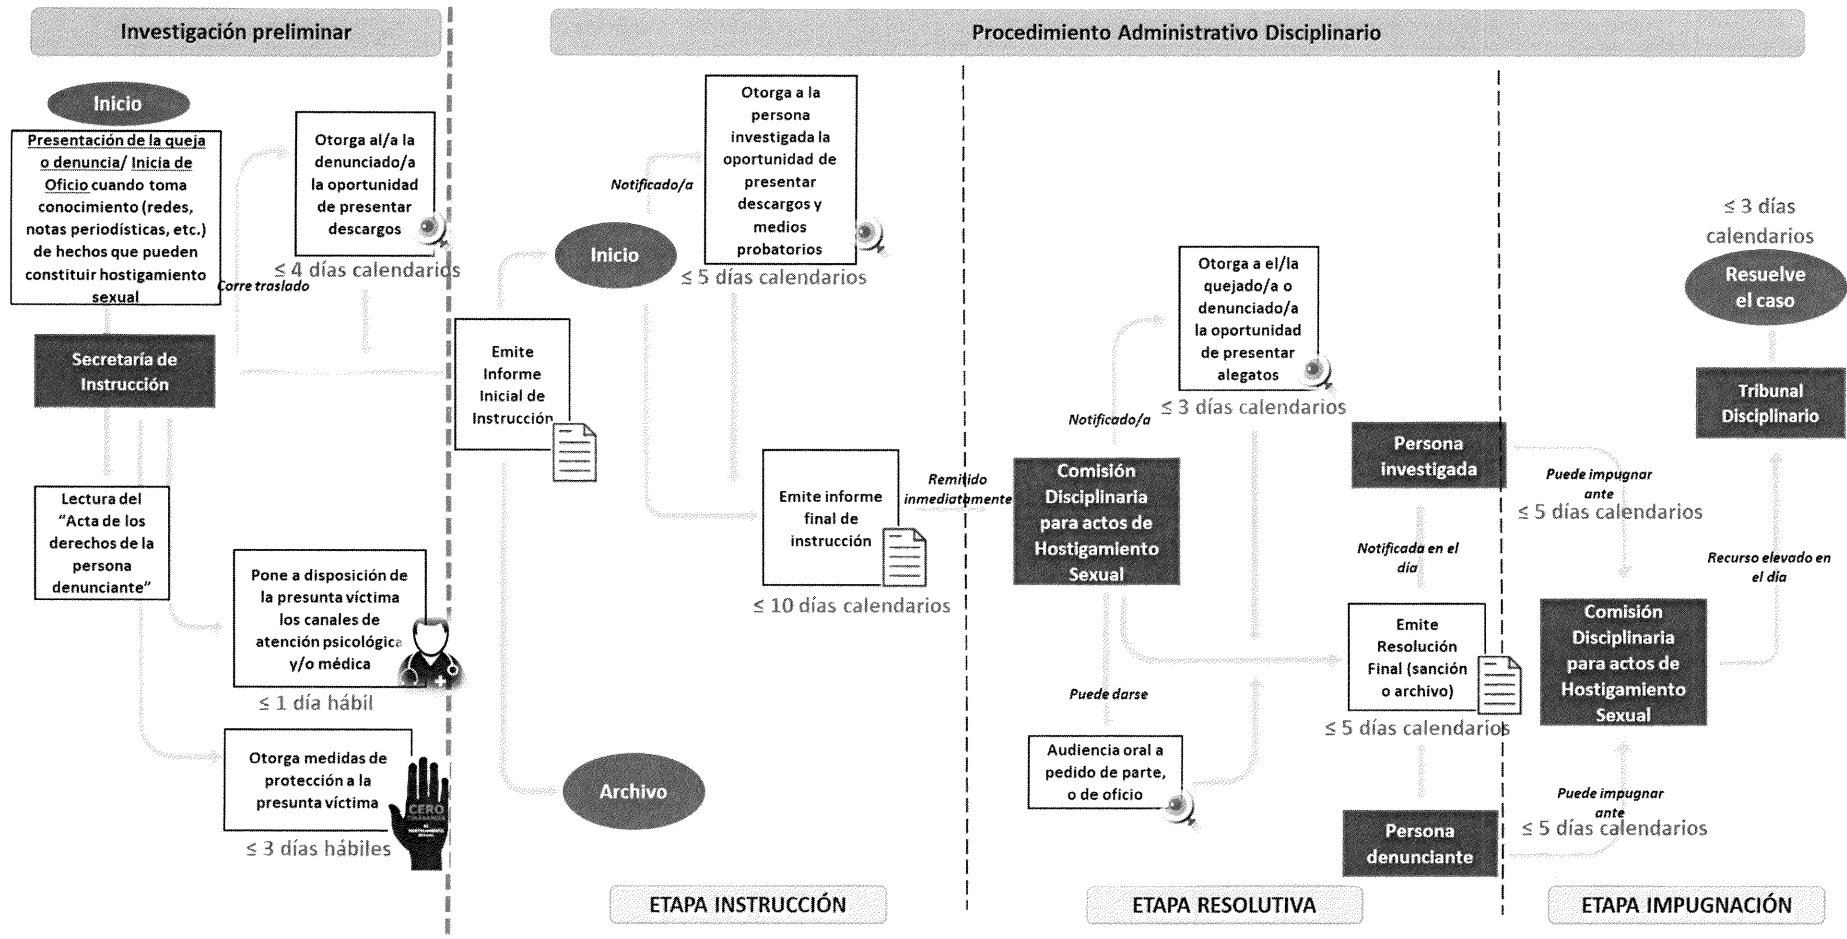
Investigación preliminar

Procedimiento Administrativo Disciplinario

Inicio

Presentación de la queja o denuncia/ Inicia de Oficio cuando toma conocimiento (redes, notas periodísticas, etc.) de hechos que pueden constituir hostigamiento sexual

Corre traslado

Otorga al/a la denunciado/a la oportunidad de presentar descargos

≤ 4 días calendarios

Secretaría de Instrucción

Lectura del "Acta de los derechos de la persona denunciante"

Pone a disposición de la presunta víctima los canales de atención psicológica y/o médica

≤ 1 día hábil

Otorga medidas de protección a la presunta víctima

CERO

≤ 3 días hábiles

Emite Informe Inicial de Instrucción

Notificado/a

Inicio

Otorga a la persona investigada la oportunidad de presentar descargos y medios probatorios

≤ 5 días calendarios

Emite informe final de instrucción

≤ 10 días calendarios

Archivo

Remitido inmediatamente

Comisión Disciplinaria para actos de Hostigamiento Sexual

Notificado/a

Otorga a el/la quejado/a o denunciado/a la oportunidad de presentar alegatos

≤ 3 días calendarios

Puede darse

Audiencia oral a pedido de parte, o de oficio

Persona investigada

Notificada en el día

Emite Resolución Final (sanción o archivo)

≤ 5 días calendarios

Persona denunciante

≤ 3 días calendarios

Resuelve el caso

Tribunal Disciplinario

Puede impugnar ante

≤ 5 días calendarios

Recurso elevado en el día

Comisión Disciplinaria para actos de Hostigamiento Sexual

Puede impugnar ante

≤ 5 días calendarios

ETAPA INSTRUCCIÓN

ETAPA RESOLUTIVA

ETAPA IMPUGNACIÓN